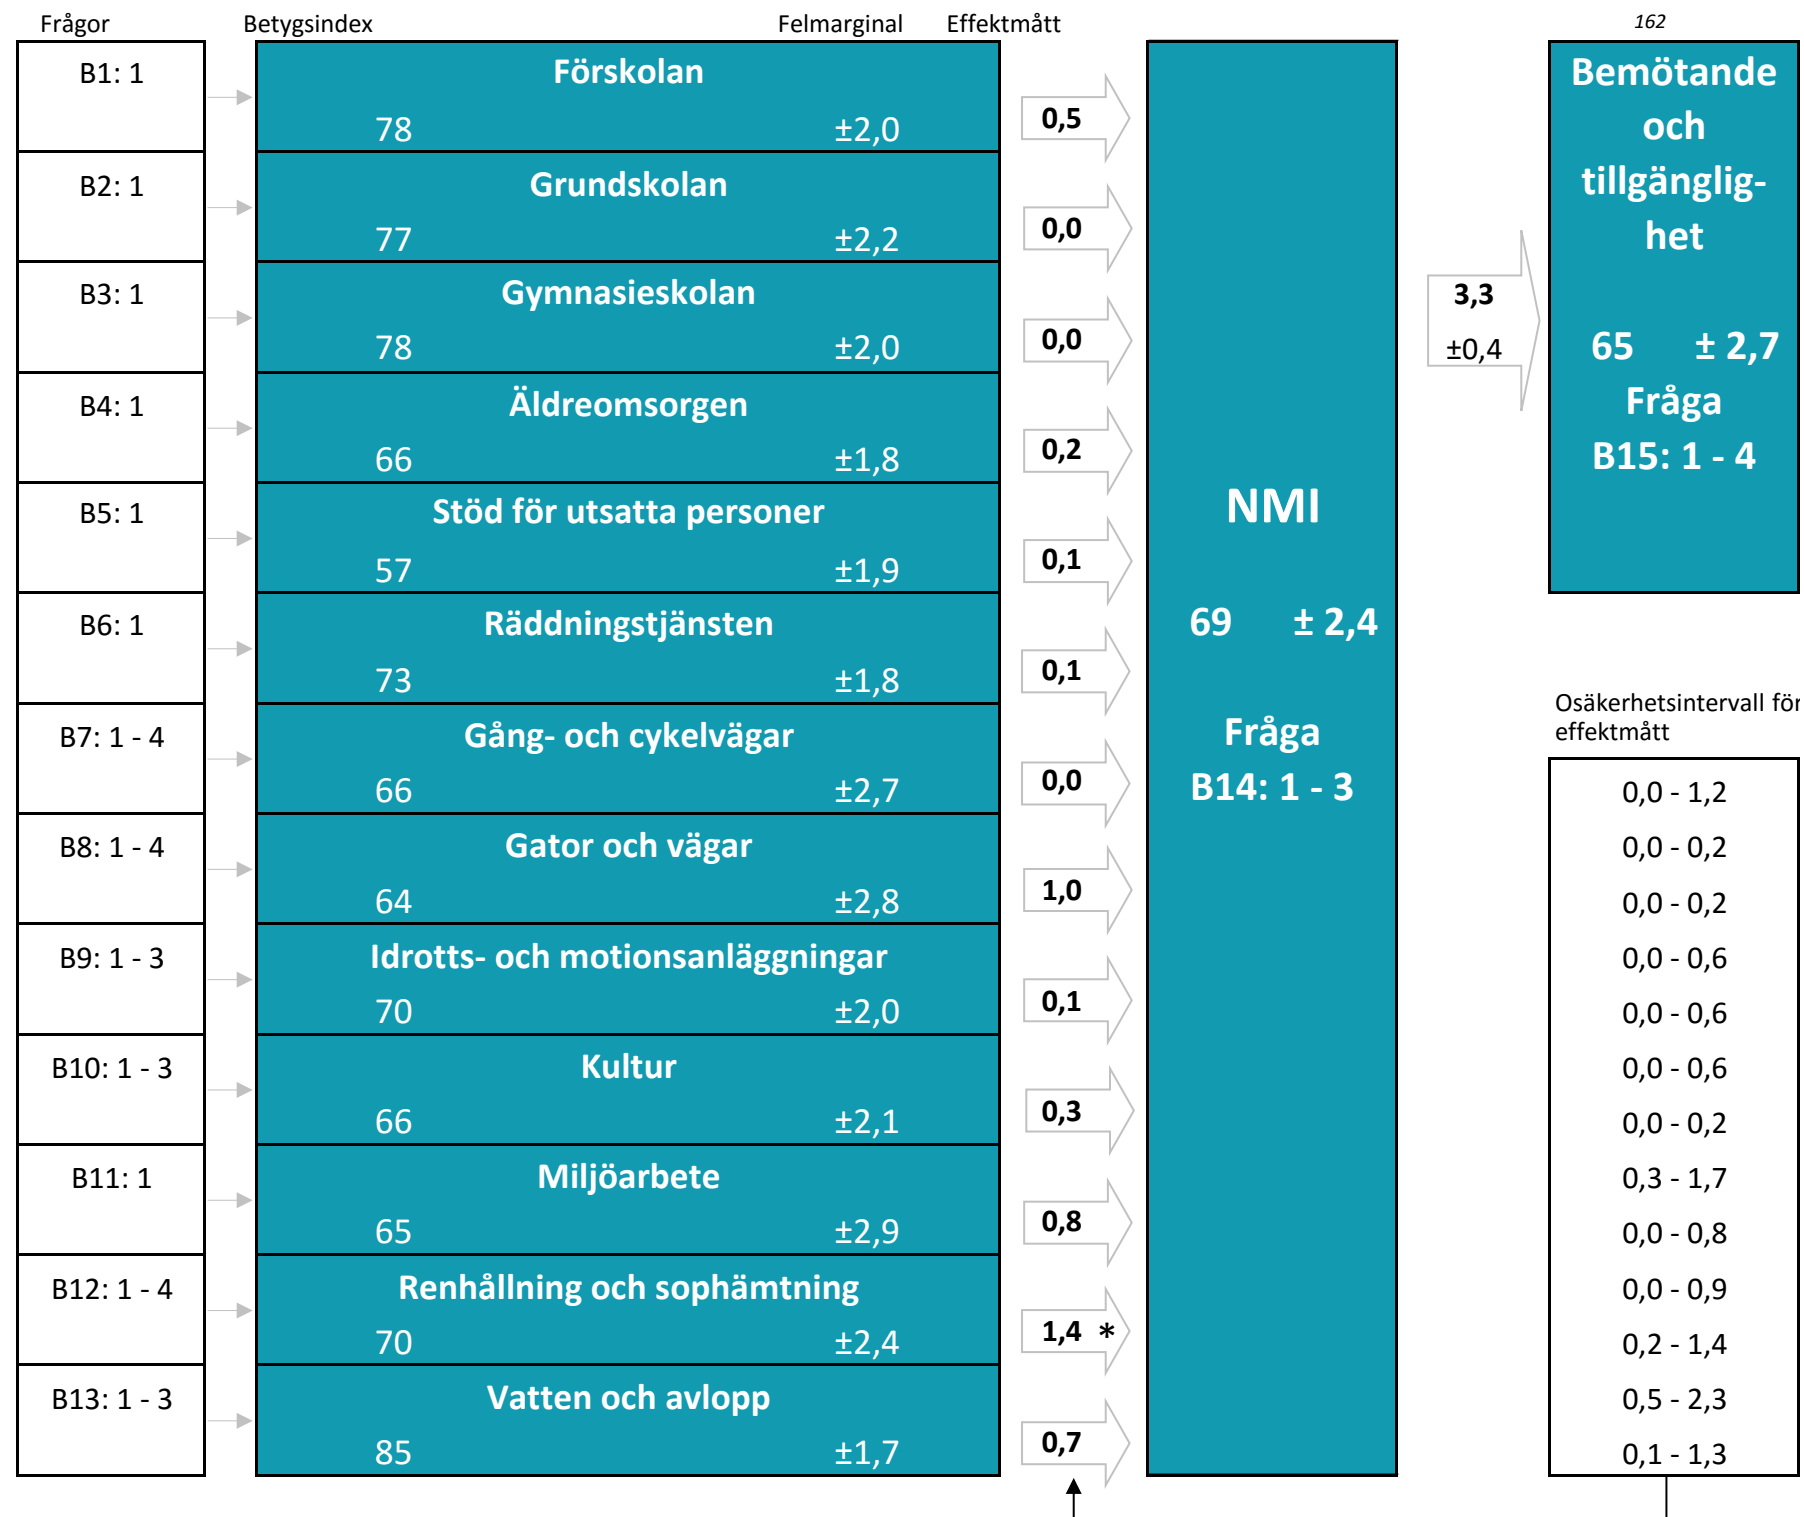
Frågor Betygsindex Felmarginal Effektmått 162

B1: 1
Förskolan
78 ±2,0
0,5

B2: 1
Grundskolan
77 ±2,2
0,0

B3: 1
Gymnasieskolan
78 ±2,0
0,0

B4: 1
Äldreomsorgen
66 ±1,8
0,2

B5: 1
Stöd för utsatta personer
57 ±1,9
0,1

B6: 1
Räddningstjänsten
73 ±1,8
0,1

B7: 1 - 4
Gång- och cykelvägar
66 ±2,7
0,0

B8: 1 - 4
Gator och vägar
64 ±2,8
1,0

B9: 1 - 3
Idrotts- och motionsanläggningar
70 ±2,0
0,1

B10: 1 - 3
Kultur
66 ±2,1
0,3

B11: 1
Miljöarbete
65 ±2,9
0,8

B12: 1 - 4
Renhållning och sophämtning
70 ±2,4
1,4 *

B13: 1 - 3
Vatten och avlopp
85 ±1,7
0,7

NMI
69 ± 2,4
Fråga
B14: 1 - 3

3,3
±0,4

Bemötande och tillgänglighet
65 ± 2,7
Fråga
B15: 1 - 4

Osäkerhetsintervall för effektmått

| 0,0 - 1,2 |
| 0,0 - 0,2 |
| 0,0 - 0,2 |
| 0,0 - 0,6 |
| 0,0 - 0,6 |
| 0,0 - 0,6 |
| 0,0 - 0,2 |
| 0,3 - 1,7 |
| 0,0 - 0,8 |
| 0,0 - 0,9 |
| 0,2 - 1,4 |
| 0,5 - 2,3 |
| 0,1 - 1,3 |